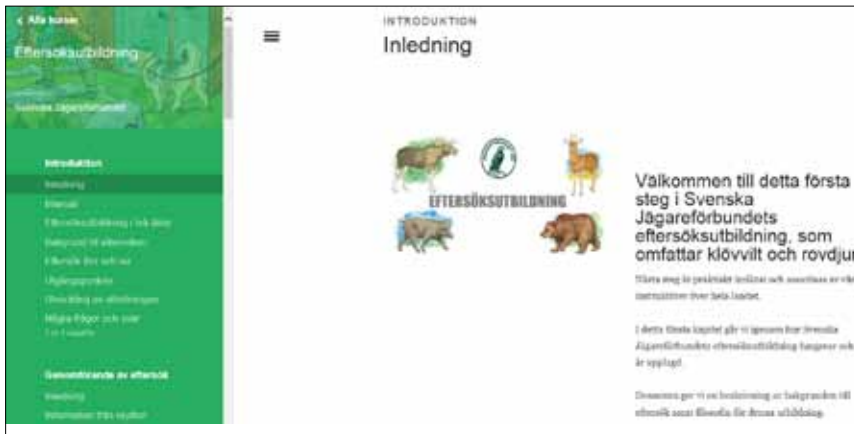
< Alla kurser

Eftersöksutbildning

Svenska Jägareförbundet

Introduktion

Inledning

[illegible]

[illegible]

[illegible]

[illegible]

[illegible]

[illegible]

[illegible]

Genomförande av eftersök

Inledning

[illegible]

INTRODUKTION

Inledning

EFTERSÖKSUTBILDNING

Välkommen till detta första steg i Svenska Jägareförbundets eftersöksutbildning, som omfattar klövvilt och rovdjur

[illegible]

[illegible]

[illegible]